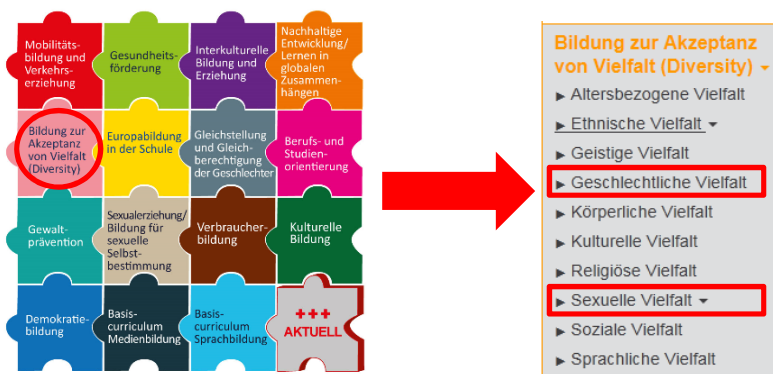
Mobilitätsbildung und Verkehrserziehung

Gesundheitsförderung

Interkulturelle Bildung und Erziehung

Nachhaltige Entwicklung/ Lernen in globalen Zusammenhängen

Bildung zur Akzeptanz von Vielfalt (Diversity)

Europabildung in der Schule

Gleichstellung und Gleichberechtigung der Geschlechter

Berufs- und Studienorientierung

Gewaltprävention

Sexualerziehung/ Bildung für sexuelle Selbstbestimmung

Verbraucherbildung

Kulturelle Bildung

Demokratiebildung

Basiscurriculum Medienbildung

Basiscurriculum Sprachbildung

+++ AKTUELL

Bildung zur Akzeptanz von Vielfalt (Diversity) ▾

▸ Altersbezogene Vielfalt
▸ Ethnische Vielfalt ▾
▸ Geistige Vielfalt
▸ Geschlechtliche Vielfalt
▸ Körperliche Vielfalt
▸ Kulturelle Vielfalt
▸ Religiöse Vielfalt
▸ Sexuelle Vielfalt ▾
▸ Soziale Vielfalt
▸ Sprachliche Vielfalt